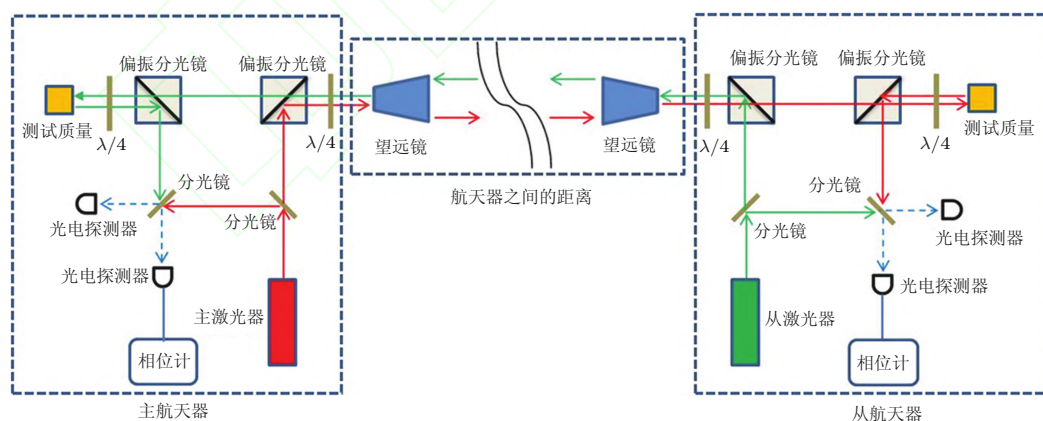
偏振分光镜
偏振分光镜
测试质量
$\lambda/4$
$\lambda/4$
分光镜
光电探测器
分光镜
光电探测器
主激光器
相位计
主航天器

望远镜
望远镜
航天器之间的距离

偏振分光镜
偏振分光镜
$\lambda/4$
$\lambda/4$
测试质量
分光镜
分光镜
光电探测器
光电探测器
从激光器
相位计
从航天器